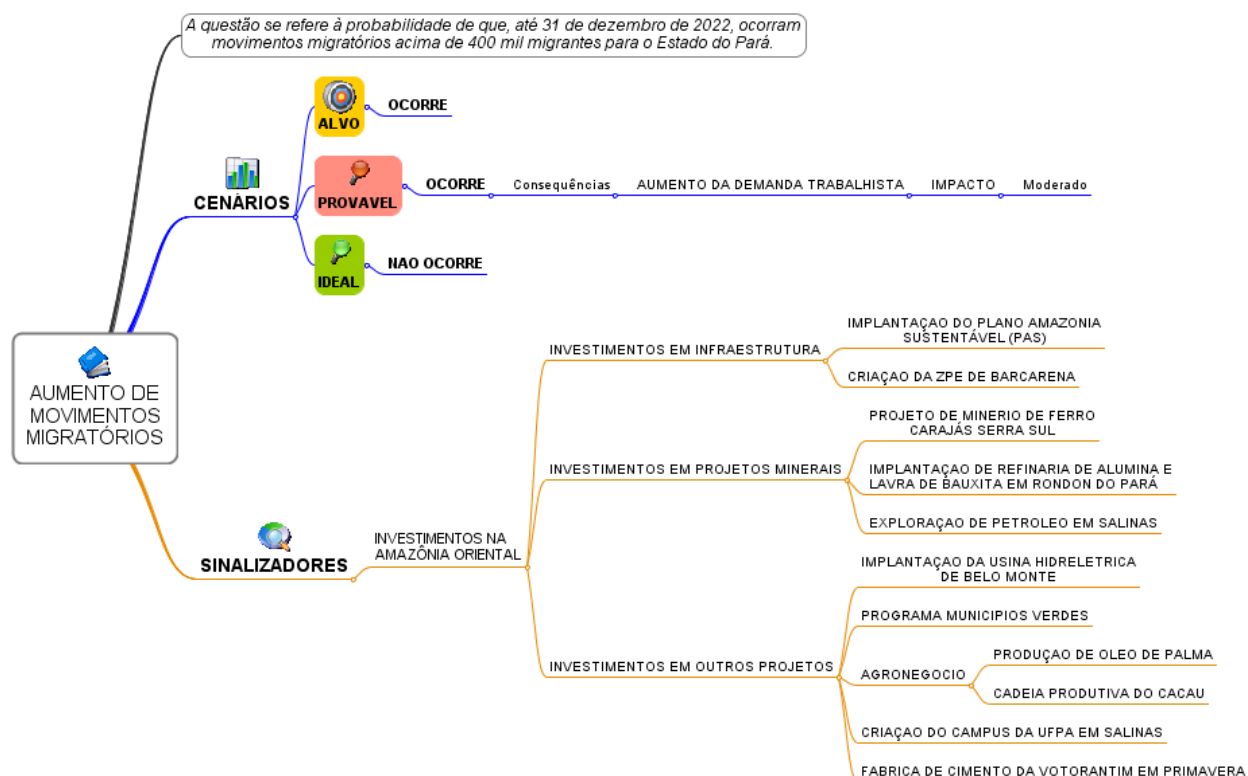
A questão se refere à probabilidade de que, até 31 de dezembro de 2022, ocorram movimentos migratórios acima de 400 mil migrantes para o Estado do Pará.

CENÁRIOS

ALVO
OCORRE

PROVAVEL
OCORRE
Consequências
AUMENTO DA DEMANDA TRABALHISTA
IMPACTO
Moderado

IDEAL
NAO OCORRE

AUMENTO DE MOVIMENTOS MIGRATÓRIOS

SINALIZADORES

INVESTIMENTOS NA AMAZÔNIA ORIENTAL

INVESTIMENTOS EM INFRAESTRUTURA
IMPLANTAÇAO DO PLANO AMAZONIA SUSTENTÁVEL (PAS)
CRIAÇAO DA ZPE DE BARCARENA

INVESTIMENTOS EM PROJETOS MINERAIS
PROJETO DE MINERIO DE FERRO CARAJÁS SERRA SUL
IMPLANTAÇAO DE REFINARIA DE ALUMINA E LAVRA DE BAUXITA EM RONDON DO PARÁ
EXPLORAÇAO DE PETROLEO EM SALINAS

INVESTIMENTOS EM OUTROS PROJETOS
IMPLANTAÇAO DA USINA HIDRELETRICA DE BELO MONTE
PROGRAMA MUNICIPIOS VERDES
AGRONEGOCIO
PRODUÇAO DE OLEO DE PALMA
CADEIA PRODUTIVA DO CACAU
CRIAÇAO DO CAMPUS DA UFPA EM SALINAS
FABRICA DE CIMENTO DA VOTORANTIM EM PRIMAVERA